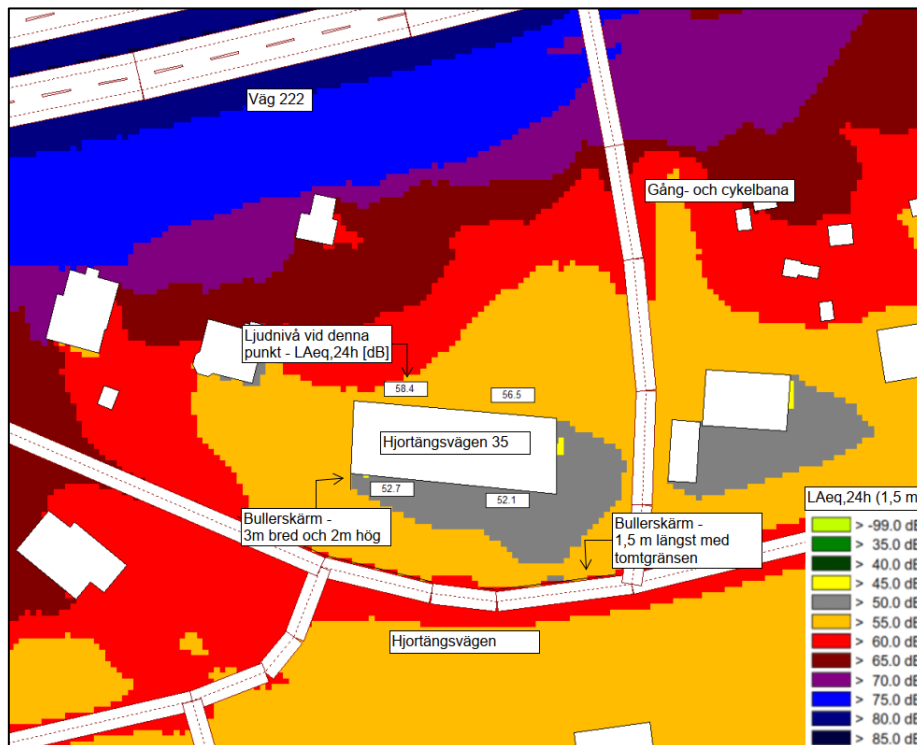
Väg 222

Gång- och cykelbana

Ljudnivå vid denna punkt - LAeq,24h [dB]

58.4

56.5

Hjortängsvägen 35

52.7

52.1

Bullerskärm - 3m bred och 2m hög

Bullerskärm - 1,5 m längst med tomtgränsen

Hjortängsvägen

LAeq,24h (1,5 m

> -99.0 dB

> 35.0 dB

> 40.0 dB

> 45.0 dB

> 50.0 dB

> 55.0 dB

> 60.0 dB

> 65.0 dB

> 70.0 dB

> 75.0 dB

> 80.0 dB

> 85.0 dB